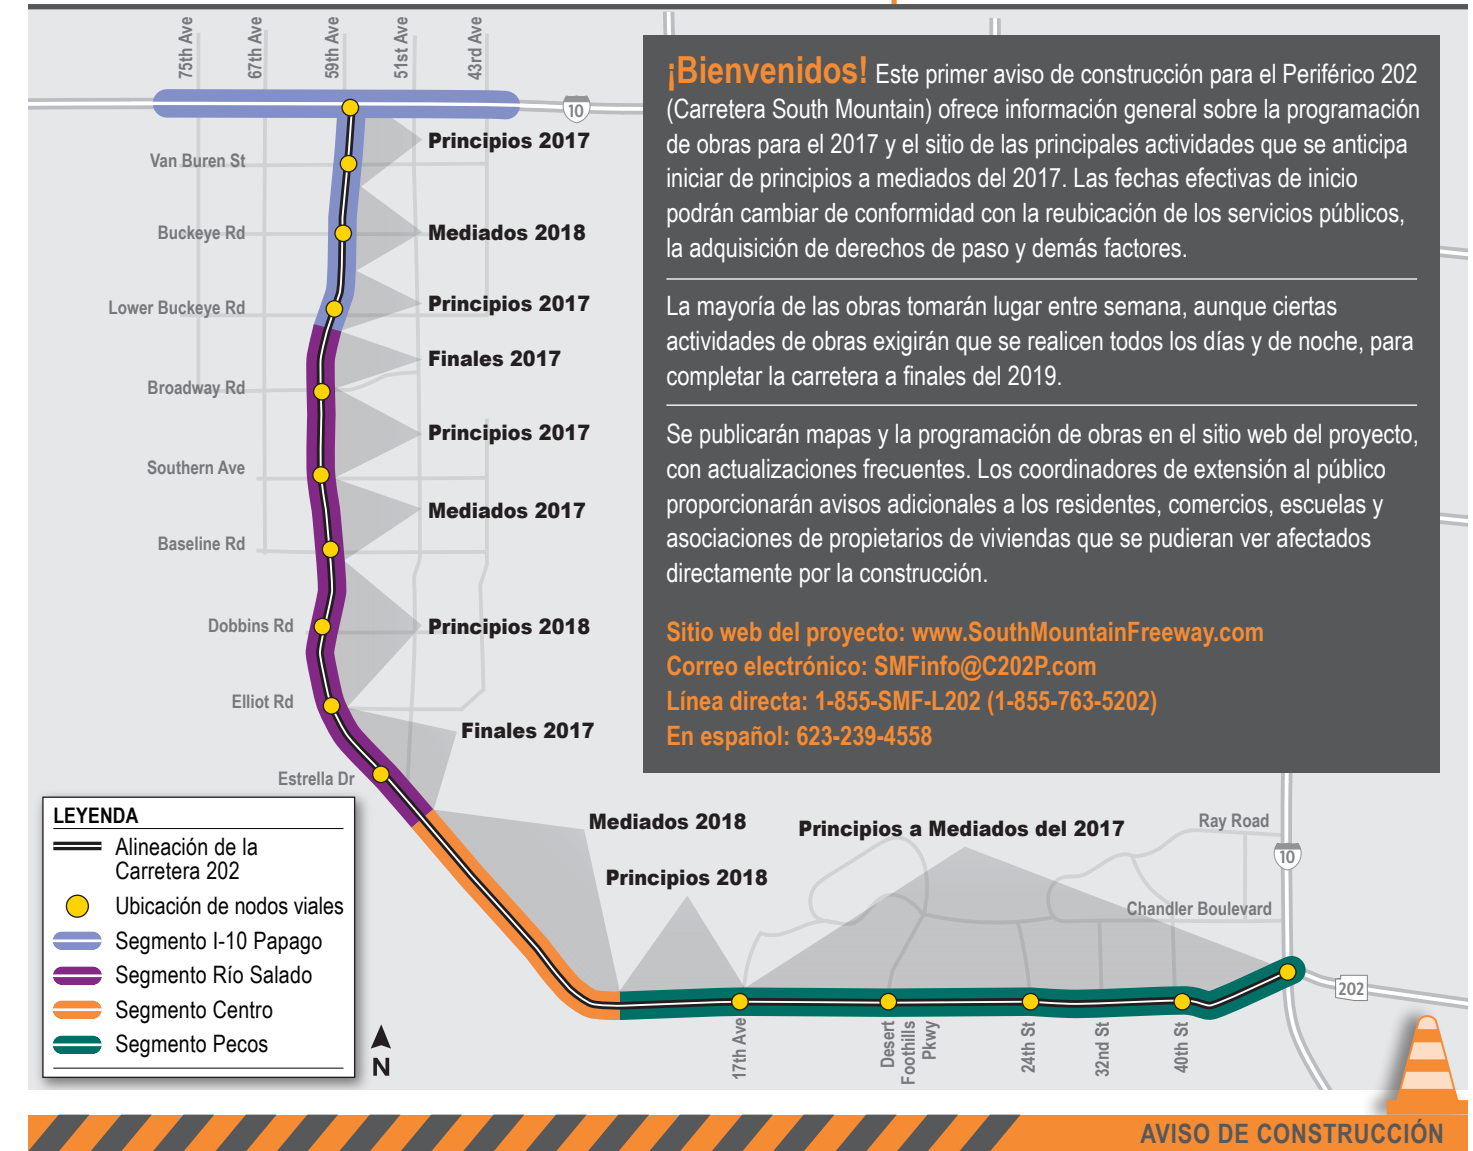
75th Ave
67th Ave
59th Ave
51st Ave
43rd Ave
10

Van Buren St
Buckeye Rd
Lower Buckeye Rd
Broadway Rd
Southern Ave
Baseline Rd
Dobbins Rd
Elliot Rd
Estrella Dr

Principios 2017
Mediados 2018
Principios 2017
Finales 2017
Principios 2017
Mediados 2017
Principios 2018
Finales 2017

¡Bienvenidos! Este primer aviso de construcción para el Periférico 202 (Carretera South Mountain) ofrece información general sobre la programación de obras para el 2017 y el sitio de las principales actividades que se anticipa iniciar de principios a mediados del 2017. Las fechas efectivas de inicio podrán cambiar de conformidad con la reubicación de los servicios públicos, la adquisición de derechos de paso y demás factores.

La mayoría de las obras tomarán lugar entre semana, aunque ciertas actividades de obras exigirán que se realicen todos los días y de noche, para completar la carretera a finales del 2019.

Se publicarán mapas y la programación de obras en el sitio web del proyecto, con actualizaciones frecuentes. Los coordinadores de extensión al público proporcionarán avisos adicionales a los residentes, comercios, escuelas y asociaciones de propietarios de viviendas que se pudieran ver afectados directamente por la construcción.

Sitio web del proyecto: www.SouthMountainFreeway.com
Correo electrónico: SMFinfo@C202P.com
Línea directa: 1-855-SMF-L202 (1-855-763-5202)
En español: 623-239-4558

LEYENDA
Alineación de la Carretera 202
Ubicación de nodos viales
Segmento I-10 Papago
Segmento Río Salado
Segmento Centro
Segmento Pecos

N

Mediados 2018
Principios 2018
Principios a Mediados del 2017
Ray Road
10
Chandler Boulevard
202

17th Ave
Desert Foothills Pkwy
24th St
32nd St
40th St

AVISO DE CONSTRUCCIÓN